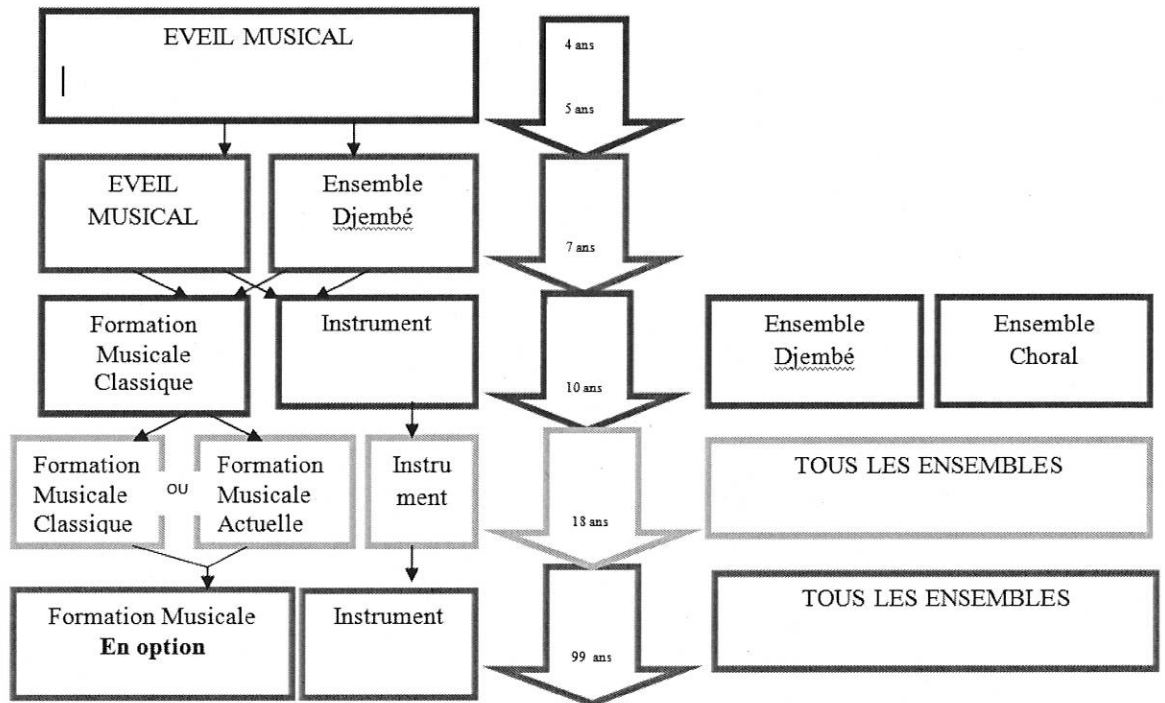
EVEIL MUSICAL

4 ans

5 ans

EVEIL MUSICAL

Ensemble Djembé

7 ans

Formation Musicale Classique

Instrument

10 ans

Ensemble Djembé

Ensemble Choral

Formation Musicale Classique

OU

Formation Musicale Actuelle

Instrument

18 ans

TOUS LES ENSEMBLES

Formation Musicale **En option**

Instrument

99 ans

TOUS LES ENSEMBLES